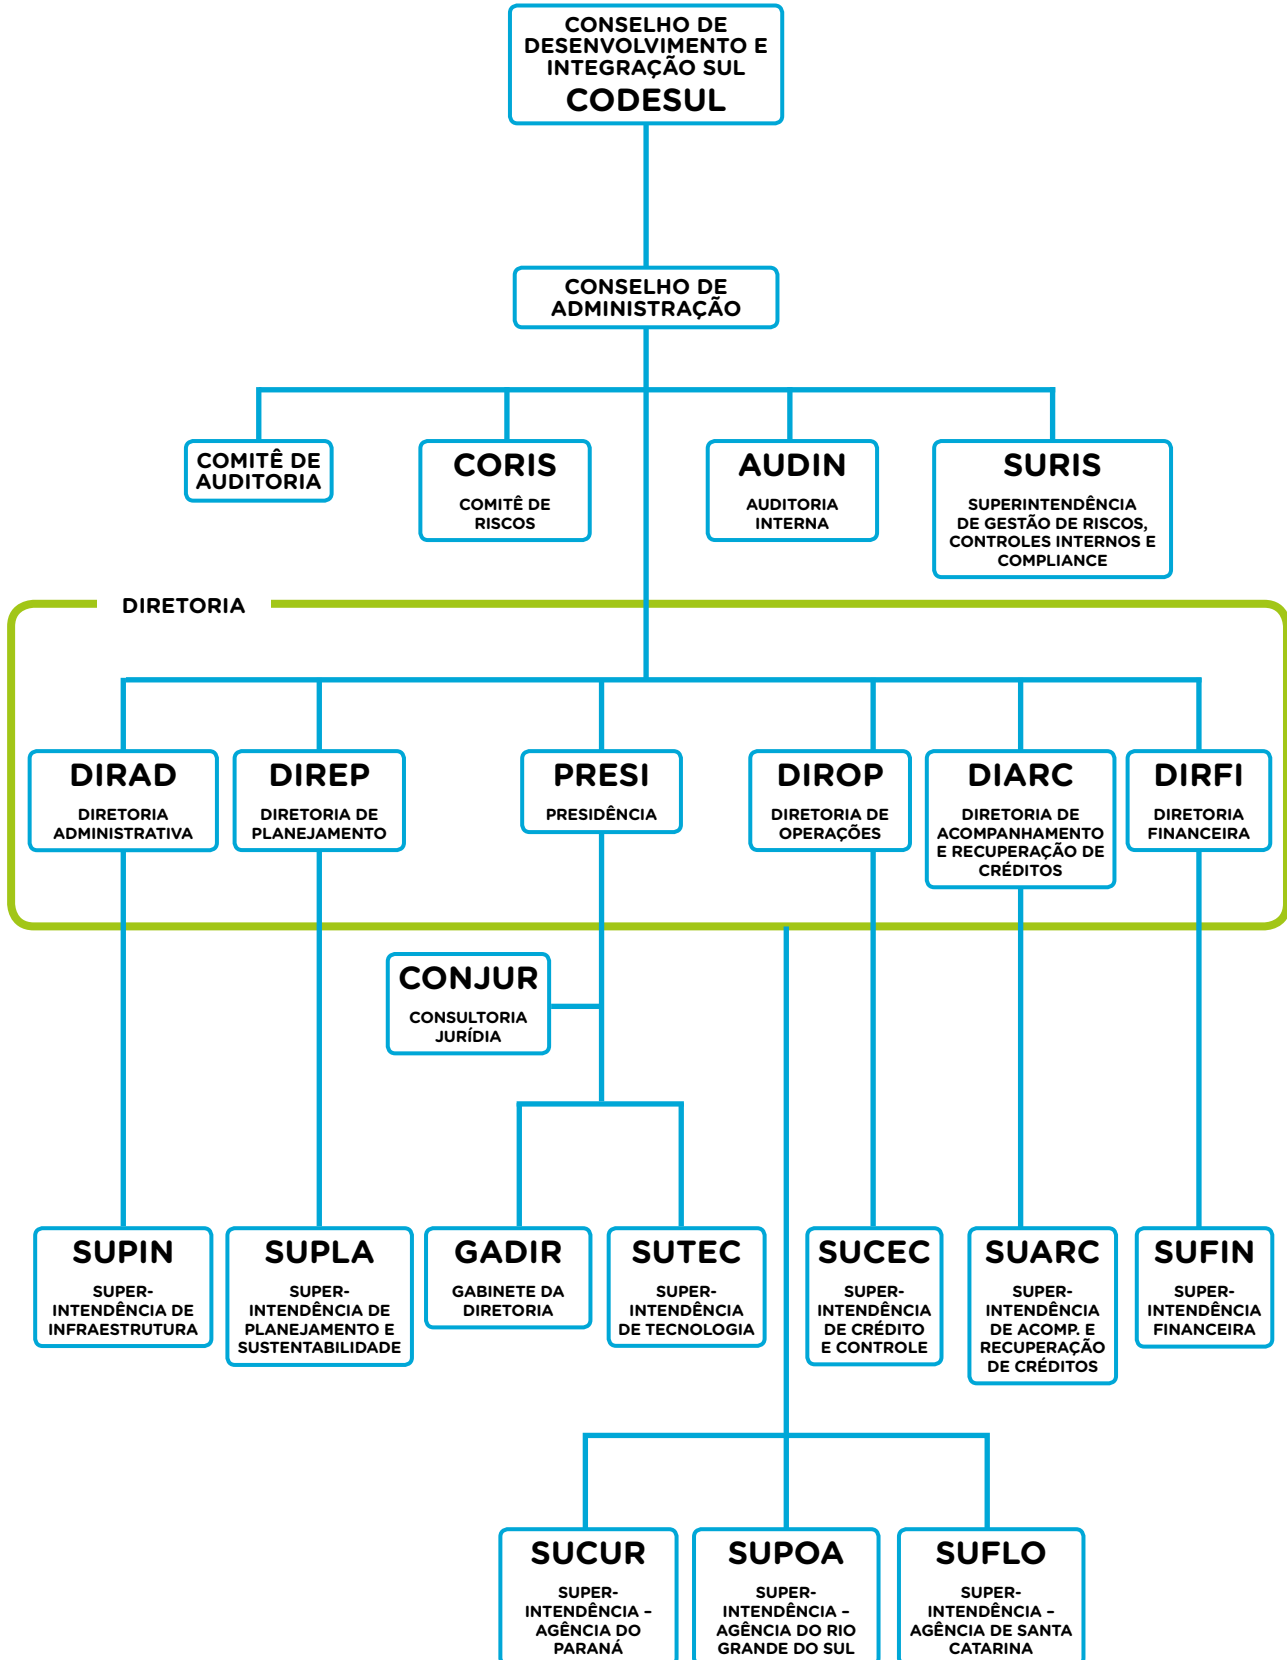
CONSELHO DE DESENVOLVIMENTO E INTEGRAÇÃO SUL
CODESUL

CONSELHO DE ADMINISTRAÇÃO

COMITÊ DE AUDITORIA

CORIS
COMITÊ DE RISCOS

AUDIN
AUDITORIA INTERNA

SURIS
SUPERINTENDÊNCIA DE GESTÃO DE RISCOS, CONTROLES INTERNOS E COMPLIANCE

DIRETORIA

DIRAD
DIRETORIA ADMINISTRATIVA

DIREP
DIRETORIA DE PLANEJAMENTO

PRESI
PRESIDÊNCIA

DIROP
DIRETORIA DE OPERAÇÕES

DIARC
DIRETORIA DE ACOMPANHAMENTO E RECUPERAÇÃO DE CRÉDITOS

DIRFI
DIRETORIA FINANCEIRA

CONJUR
CONSULTORIA JURÍDIA

SUPIN
SUPERINTENDÊNCIA DE INFRAESTRUTURA

SUPLA
SUPERINTENDÊNCIA DE PLANEJAMENTO E SUSTENTABILIDADE

GADIR
GABINETE DA DIRETORIA

SUTEC
SUPERINTENDÊNCIA DE TECNOLOGIA

SUCEC
SUPERINTENDÊNCIA DE CRÉDITO E CONTROLE

SUARC
SUPERINTENDÊNCIA DE ACOMP. E RECUPERAÇÃO DE CRÉDITOS

SUFIN
SUPERINTENDÊNCIA FINANCEIRA

SUCUR
SUPERINTENDÊNCIA – AGÊNCIA DO PARANÁ

SUPOA
SUPERINTENDÊNCIA – AGÊNCIA DO RIO GRANDE DO SUL

SUFLO
SUPERINTENDÊNCIA – AGÊNCIA DE SANTA CATARINA